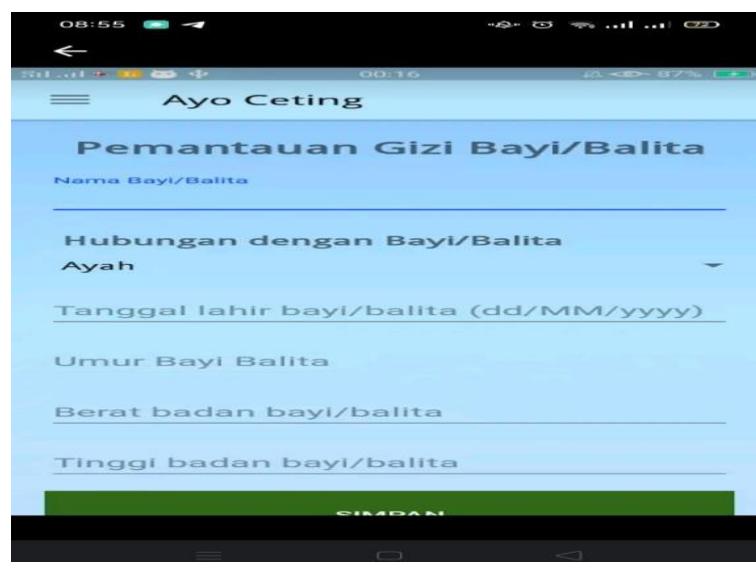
08:55

00:16

87%

Ayo Ceting

Pemantauan Gizi Bayi/Balita

Nama Bayi/Balita

Hubungan dengan Bayi/Balita

Ayah

Tanggal lahir bayi/balita (dd/MM/yyyy)

Umur Bayi Balita

Berat badan bayi/balita

Tinggi badan bayi/balita

SIMPAN